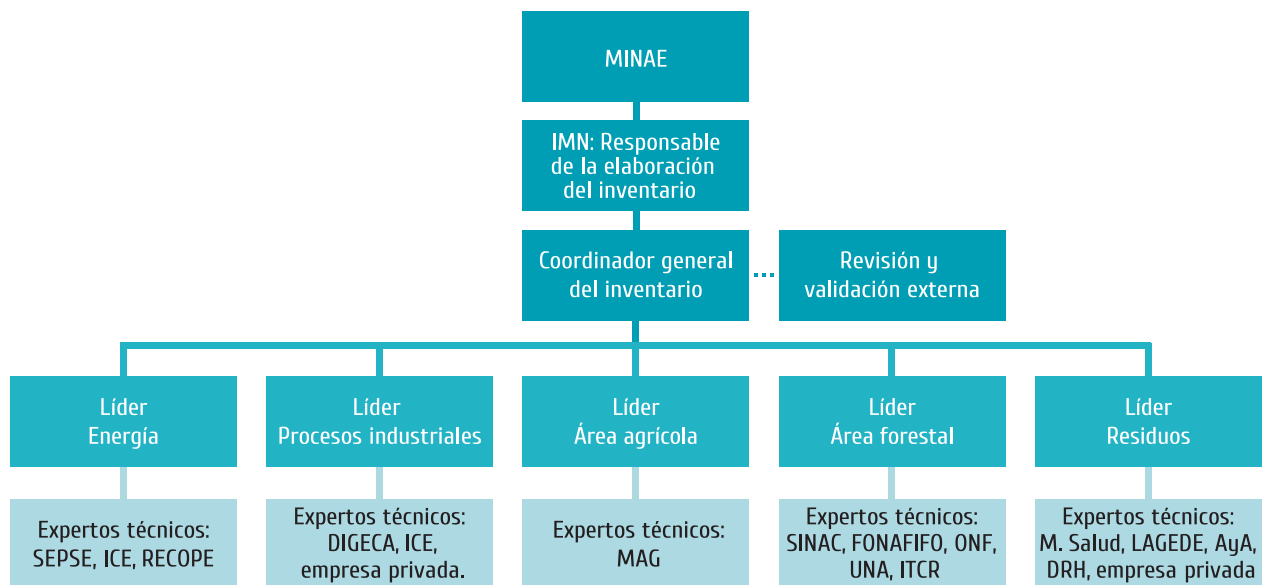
MINAE

IMN: Responsable de la elaboración del inventario

Coordinador general del inventario

Revisión y validación externa

Líder Energía

Líder Procesos industriales

Líder Área agrícola

Líder Área forestal

Líder Residuos

Expertos técnicos: SEPSE, ICE, RECOPE

Expertos técnicos: DIGECA, ICE, empresa privada.

Expertos técnicos: MAG

Expertos técnicos: SINAC, FONAFIFO, ONF, UNA, ITCR

Expertos técnicos: M. Salud, LAGEDE, AyA, DRH, empresa privada